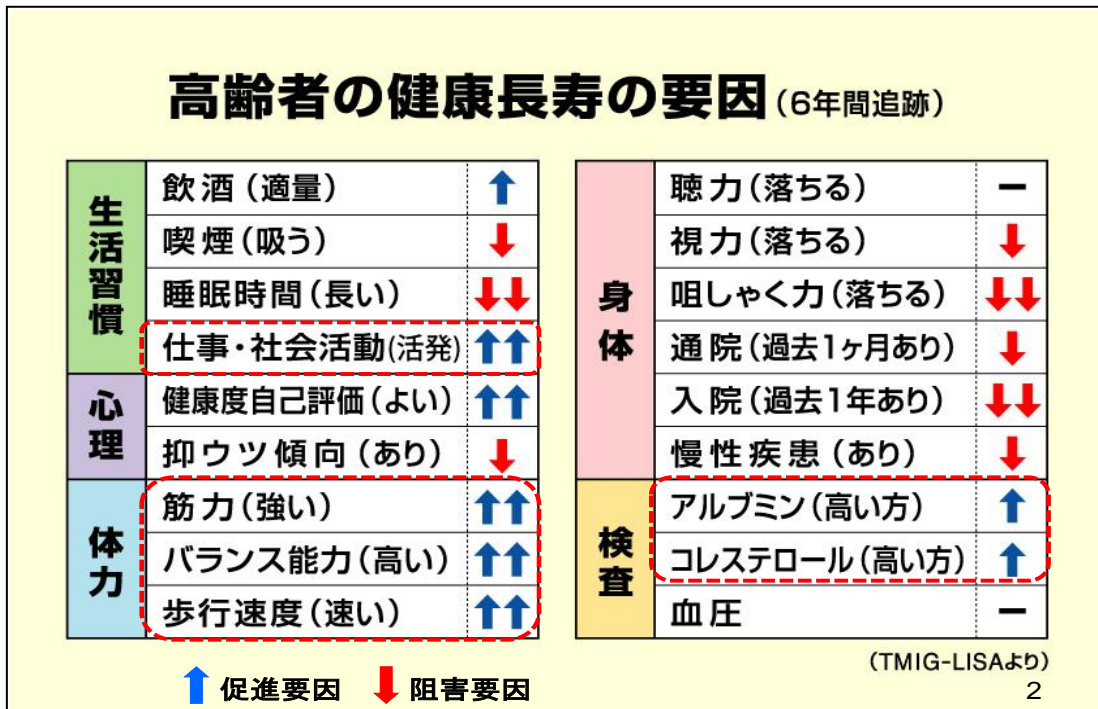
高齢者の健康長寿の要因（6年間追跡）

| | | |
|---|---|---|
| 生活習慣 | 飲酒（適量） | ↑ |
| | 喫煙（吸う） | ↓ |
| | 睡眠時間（長い） | ↓↓ |
| | 仕事・社会活動（活発） | ↑↑ |
| 心理 | 健康度自己評価（よい） | ↑↑ |
| | 抑ウツ傾向（あり） | ↓ |
| 体力 | 筋力（強い） | ↑↑ |
| | バランス能力（高い） | ↑↑ |
| | 歩行速度（速い） | ↑↑ |

| | | |
|---|---|---|
| 身体 | 聴力（落ちる） | ー |
| | 視力（落ちる） | ↓ |
| | 咀しゃく力（落ちる） | ↓↓ |
| | 通院（過去1ヶ月あり） | ↓ |
| | 入院（過去1年あり） | ↓↓ |
| | 慢性疾患（あり） | ↓ |
| 検査 | アルブミン（高い方） | ↑ |
| | コレステロール（高い方） | ↑ |
| | 血圧 | ー |

(TMIG-LISAより)

↑ 促進要因　↓ 阻害要因

2